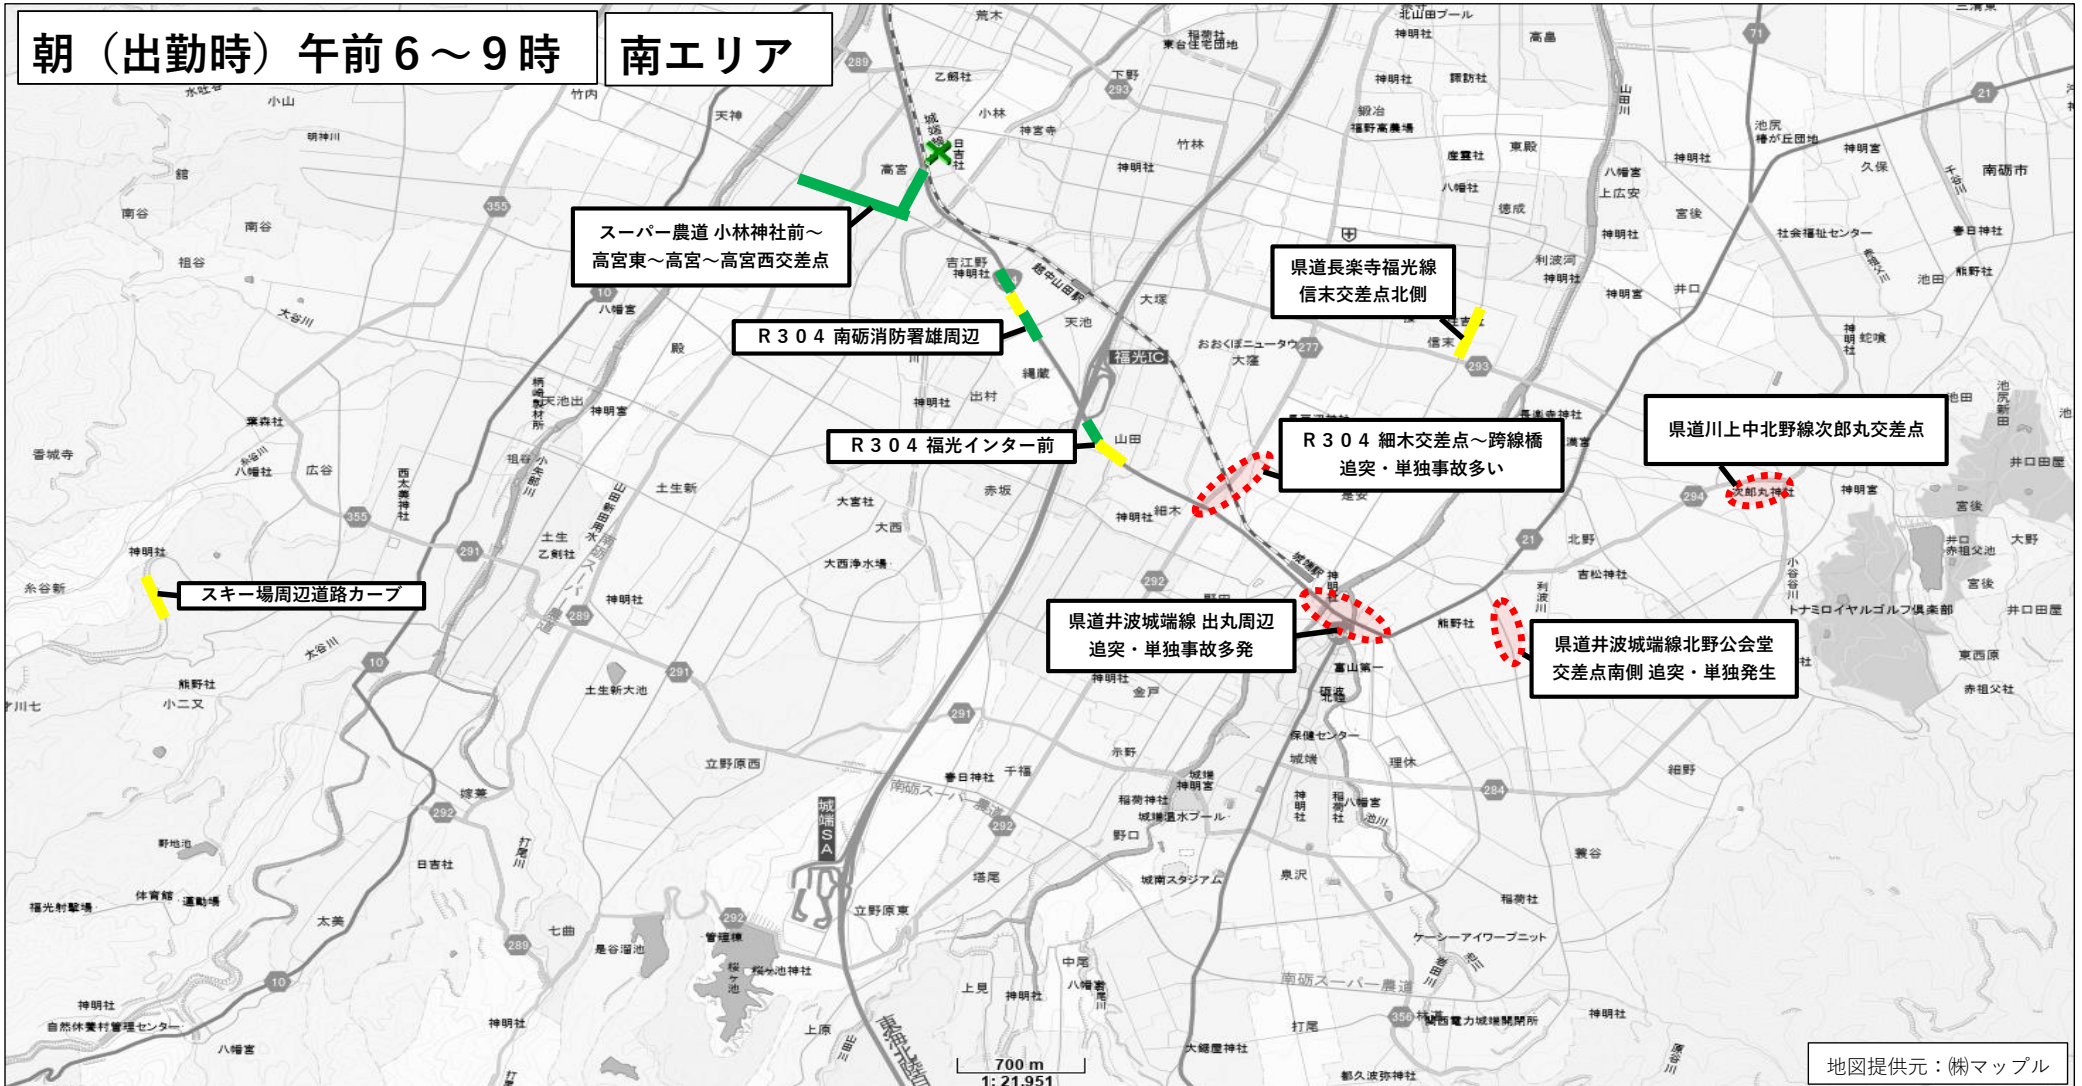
朝（出勤時）午前６～９時

南エリア

スーパー農道 小林神社前～高宮東～高宮西交差点

Ｒ３０４ 南砺消防署雄周辺

Ｒ３０４ 福光インター前

県道長楽寺福光線 信末交差点北側

Ｒ３０４ 細木交差点～跨線橋 追突・単独事故多い

県道川上中北野線次郎丸交差点

スキー場周辺道路カーブ

県道井波城端線 出丸周辺 追突・単独事故多発

県道井波城端線北野公会堂 交差点南側 追突・単独発生

700 m
1: 21,951

地図提供元：㈱マップル